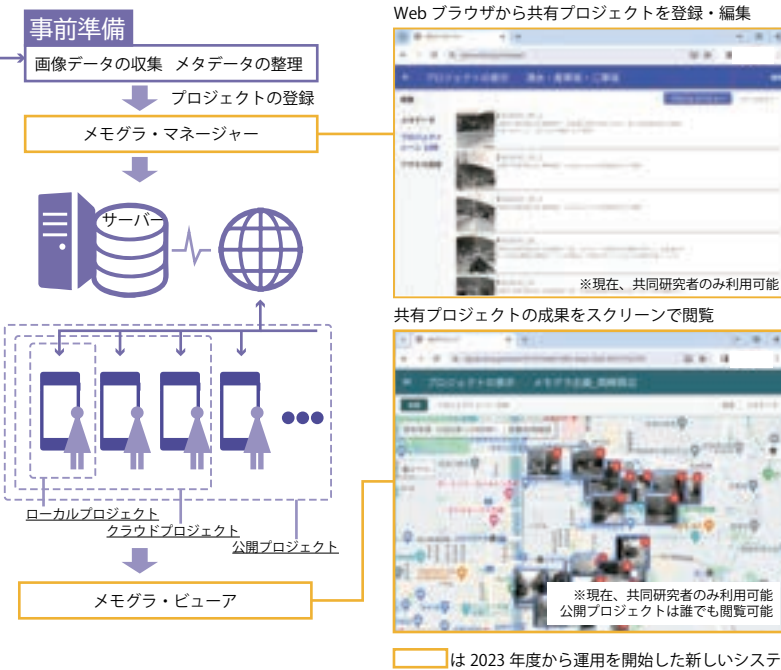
事前準備

画像データの収集　メタデータの整理

プロジェクトの登録

メモグラ・マネージャー

サーバー

ローカルプロジェクト

クラウドプロジェクト

公開プロジェクト

メモグラ・ビューア

Web ブラウザから共有プロジェクトを登録・編集

※現在、共同研究者のみ利用可能

共有プロジェクトの成果をスクリーンで閲覧

※現在、共同研究者のみ利用可能
公開プロジェクトは誰でも閲覧可能

は 2023 年度から運用を開始した新しいシステ